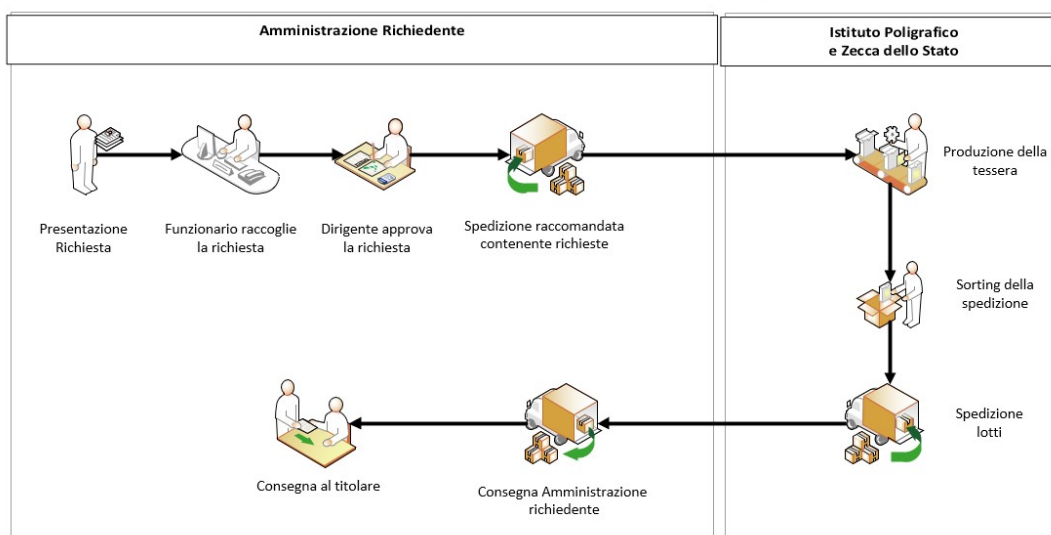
Amministrazione Richiedente

Istituto Poligrafico e Zecca dello Stato

Presentazione Richiesta

Funzionario raccoglie la richiesta

Dirigente approva la richiesta

Spedizione raccomandata contenente richieste

Produzione della tessera

Sorting della spedizione

Spedizione lotti

Consegna Amministrazione richiedente

Consegna al titolare